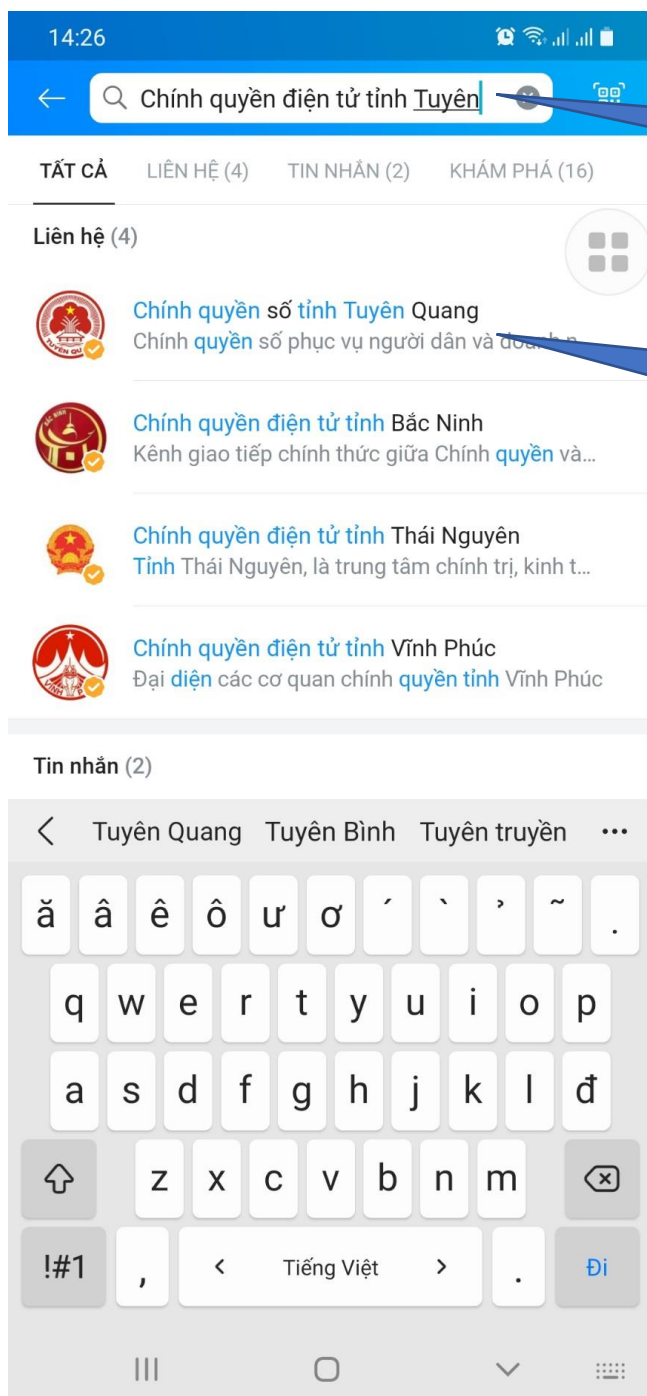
14:26

Chính quyền điện tử tỉnh Tuyên

TẤT CẢ LIÊN HỆ (4) TIN NHẮN (2) KHÁM PHÁ (16)

Liên hệ (4)

Chính quyền số tỉnh Tuyên Quang
Chính quyền số phục vụ người dân và doanh n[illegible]

Chính quyền điện tử tỉnh Bắc Ninh
Kênh giao tiếp chính thức giữa Chính quyền và...

Chính quyền điện tử tỉnh Thái Nguyên
Tỉnh Thái Nguyên, là trung tâm chính trị, kinh t...

Chính quyền điện tử tỉnh Vĩnh Phúc
Đại diện các cơ quan chính quyền tỉnh Vĩnh Phúc

Tin nhắn (2)

Tuyên Quang Tuyên Bình Tuyên truyền ...

ă â ê ô ư ơ ´ ` ̉ ˜ .
q w e r t y u i o p
a s d f g h j k l đ
z x c v b n m
!#1 , < Tiếng Việt > . Đi